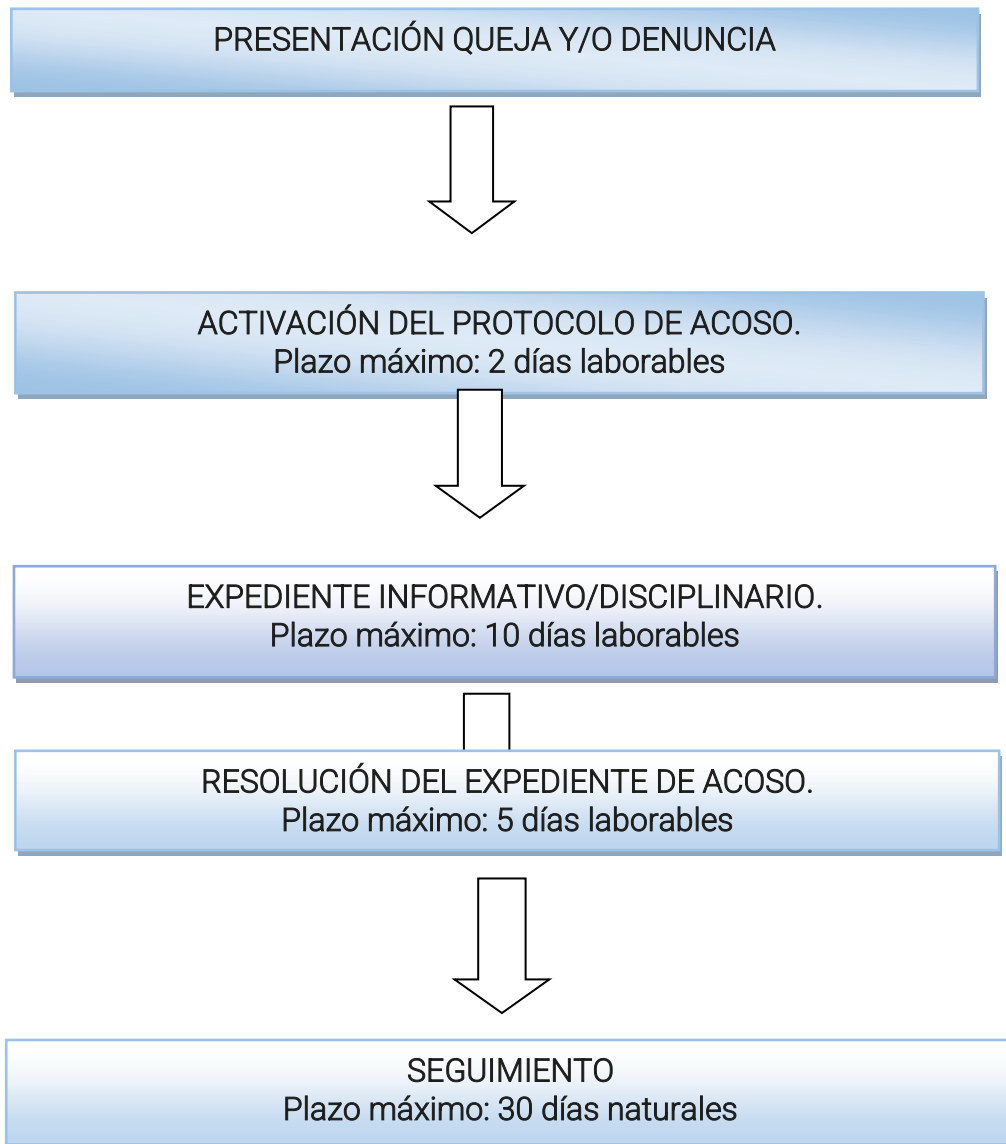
PRESENTACIÓN QUEJA Y/O DENUNCIA

ACTIVACIÓN DEL PROTOCOLO DE ACOSO.
Plazo máximo: 2 días laborables

EXPEDIENTE INFORMATIVO/DISCIPLINARIO.
Plazo máximo: 10 días laborables

RESOLUCIÓN DEL EXPEDIENTE DE ACOSO.
Plazo máximo: 5 días laborables

SEGUIMIENTO
Plazo máximo: 30 días naturales